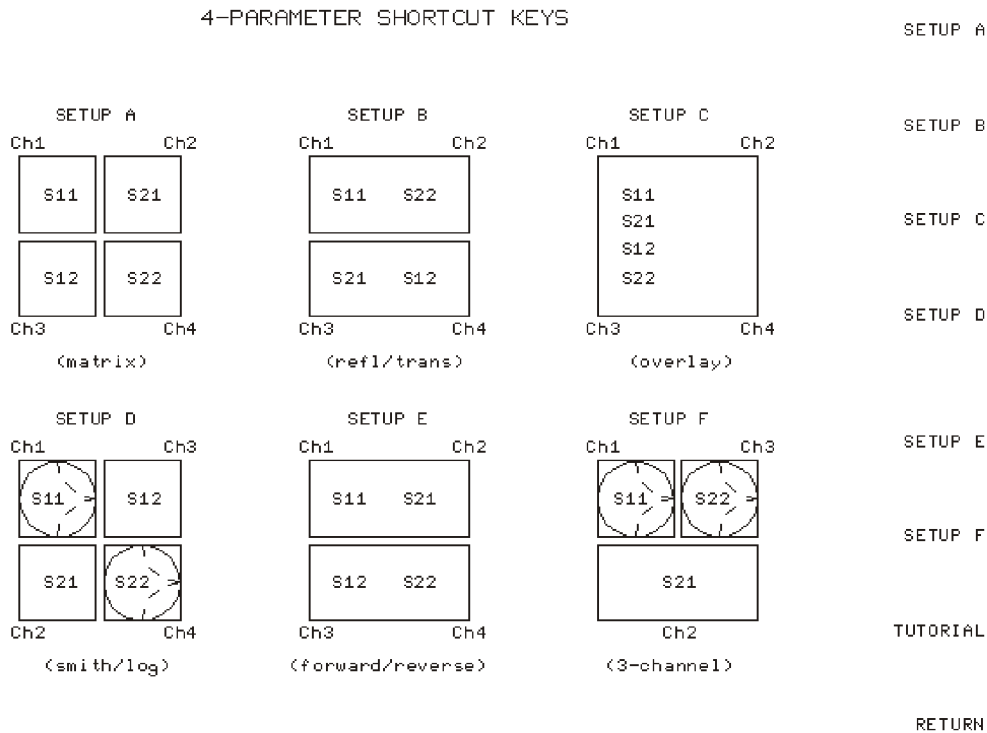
4-PARAMETER SHORTCUT KEYS

SETUP A
Ch1 Ch2
S11 S21
S12 S22
Ch3 Ch4
(matrix)

SETUP B
Ch1 Ch2
S11 S22
S21 S12
Ch3 Ch4
(refl/trans)

SETUP C
Ch1 Ch2
S11
S21
S12
S22
Ch3 Ch4
(overlay)

SETUP D
Ch1 Ch3
S11 S12
S21 S22
Ch2 Ch4
(smith/log)

SETUP E
Ch1 Ch2
S11 S21
S12 S22
Ch3 Ch4
(forward/reverse)

SETUP F
Ch1 Ch3
S11 S22
S21
Ch2
(3-channel)

SETUP A

SETUP B

SETUP C

SETUP D

SETUP E

SETUP F

TUTORIAL

RETURN